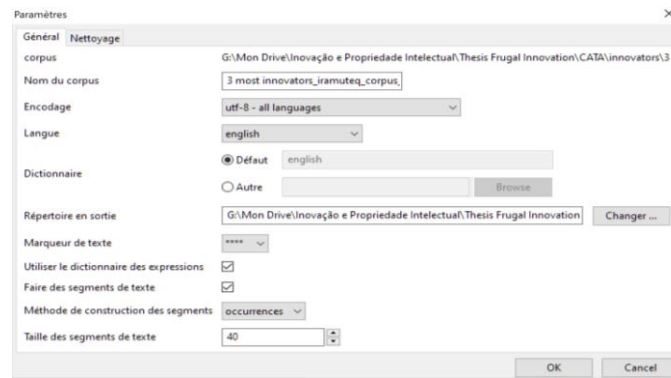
Paramètres

×

Général | Nettoyage

corpus
G:\Mon Drive\Inovação e Propriedade Intelectual\Thesis Frugal Innovation\CATA\innovators\3

Nom du corpus
3 most innovators_iramuteq_corpus

Encodage
utf-8 - all languages

Langue
english

Dictionnaire
Défaut english
Autre
Browse

Répertoire en sortie
G:\Mon Drive\Inovação e Propriedade Intelectual\Thesis Frugal Innovation
Changer ...

Marqueur de texte
****

Utiliser le dictionnaire des expressions

Faire des segments de texte

Méthode de construction des segments
occurrences

Taille des segments de texte
40

OK
Cancel